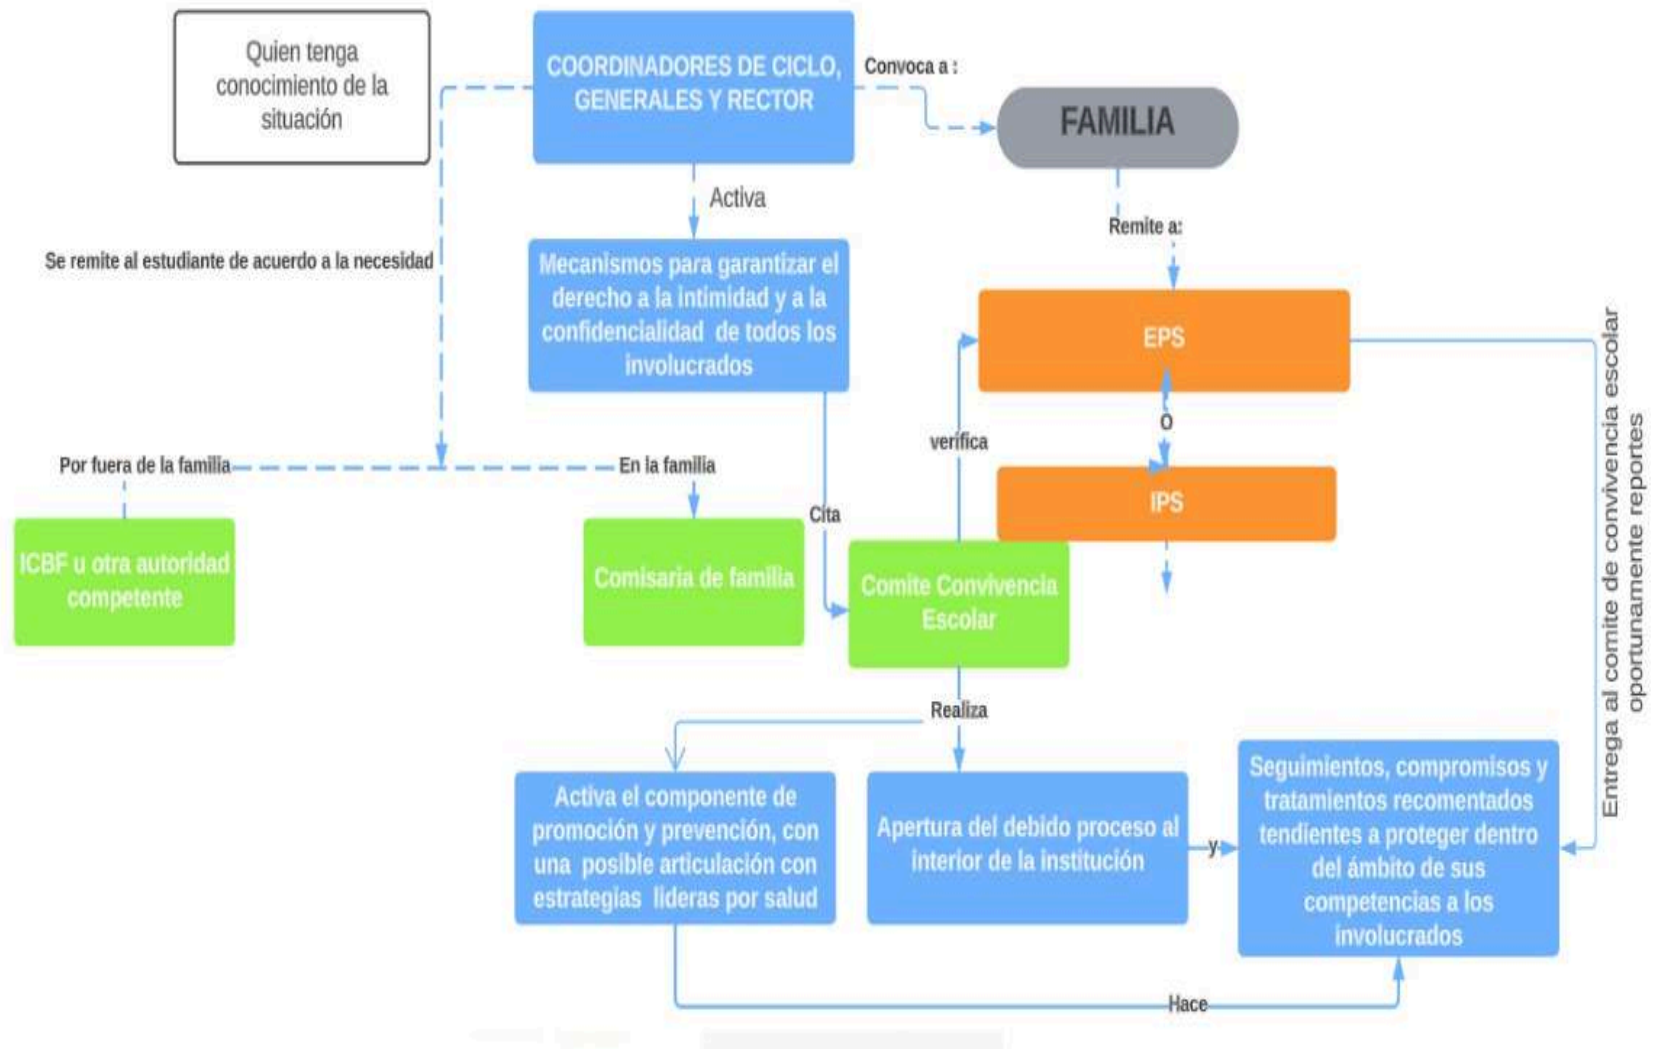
Quien tenga conocimiento de la situación

COORDINADORES DE CICLO, GENERALES Y RECTOR

Convoca a :

FAMILIA

Activa

Remite a:

Se remite al estudiante de acuerdo a la necesidad

Mecanismos para garantizar el derecho a la intimidad y a la confidencialidad de todos los involucrados

EPS

O

verifica

IPS

Por fuera de la familia

En la familia

Cita

ICBF u otra autoridad competente

Comisaria de familia

Comite Convivencia Escolar

Entrega al comite de convivencia escolar oportunamente reportes

Realiza

Activa el componente de promoción y prevención, con una posible articulación con estrategias lideras por salud

Apertura del debido proceso al interior de la institución

y

Seguimientos, compromisos y tratamientos recomentados tendientes a proteger dentro del ámbito de sus competencias a los involucrados

Hace